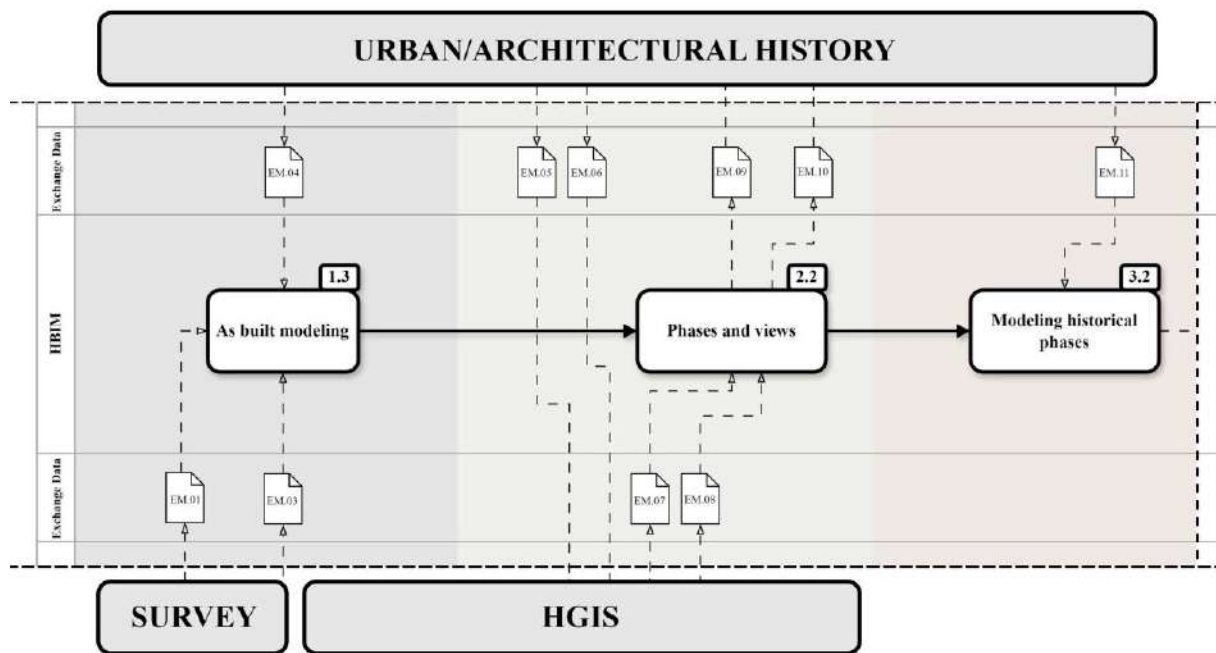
URBAN/ARCHITECTURAL HISTORY

Exchange Data

EM.04

EM.05

EM.06

EM.09

EM.10

EM.11

HBIM

1.3

As built modeling

2.2

Phases and views

3.2

Modeling historical phases

Exchange Data

EM.01

EM.03

EM.07

EM.08

SURVEY

HGIS